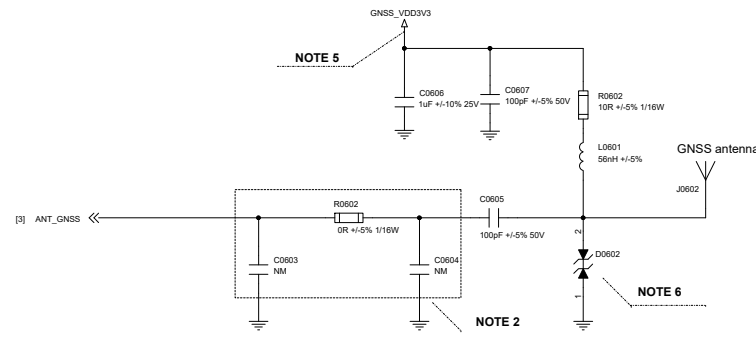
GNSS_VDD3V3

NOTE 5

C0606
1uF +/-10% 25V

C0607
100pF +/-5% 50V

R0602
10R +/-5% 1/16W

L0601
56nH +/-5%

GNSS antenna

J0602

[3] ANT_GNSS

R0602
0R +/-5% 1/16W

C0605
100pF +/-5% 50V

C0603
NM

C0604
NM

2

D0602

1

NOTE 6

NOTE 2